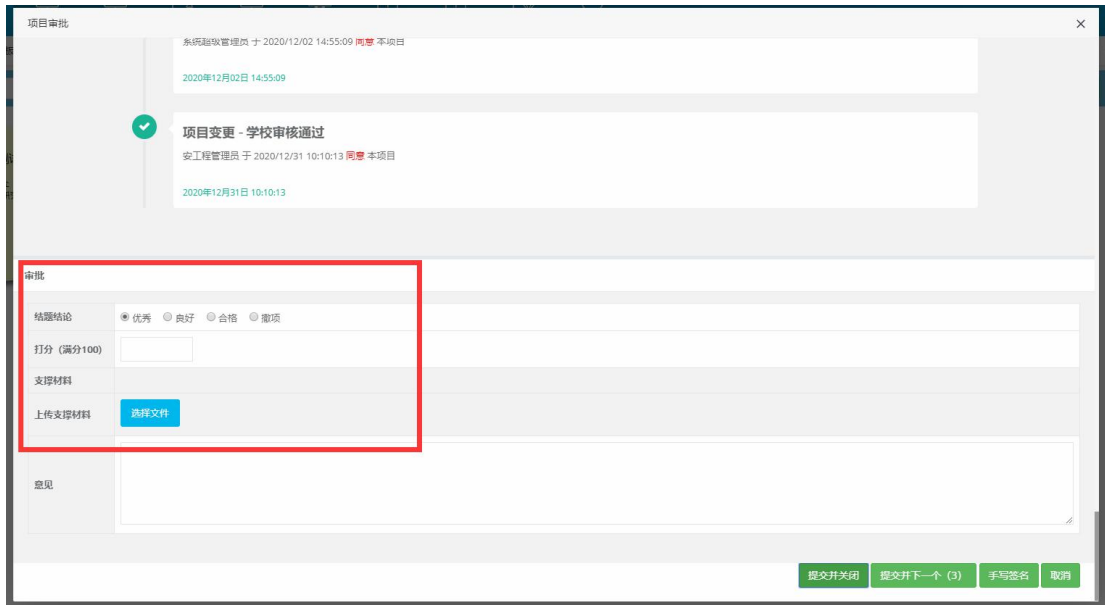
项目审批

×

系统超级管理员 于 2020/12/02 14:55:09 同意 本项目

2020年12月02日 14:55:09

项目变更 - 学校审核通过

安工程管理员 于 2020/12/31 10:10:13 同意 本项目

2020年12月31日 10:10:13

审批

| 结题结论 | 优秀 良好 合格 撤项 |
|---|---|
| 打分（满分100） | |
| 支撑材料 | |
| 上传支撑材料 | 选择文件 |
| 意见 | |

提交并关闭 提交并下一个（3） 手写签名 取消